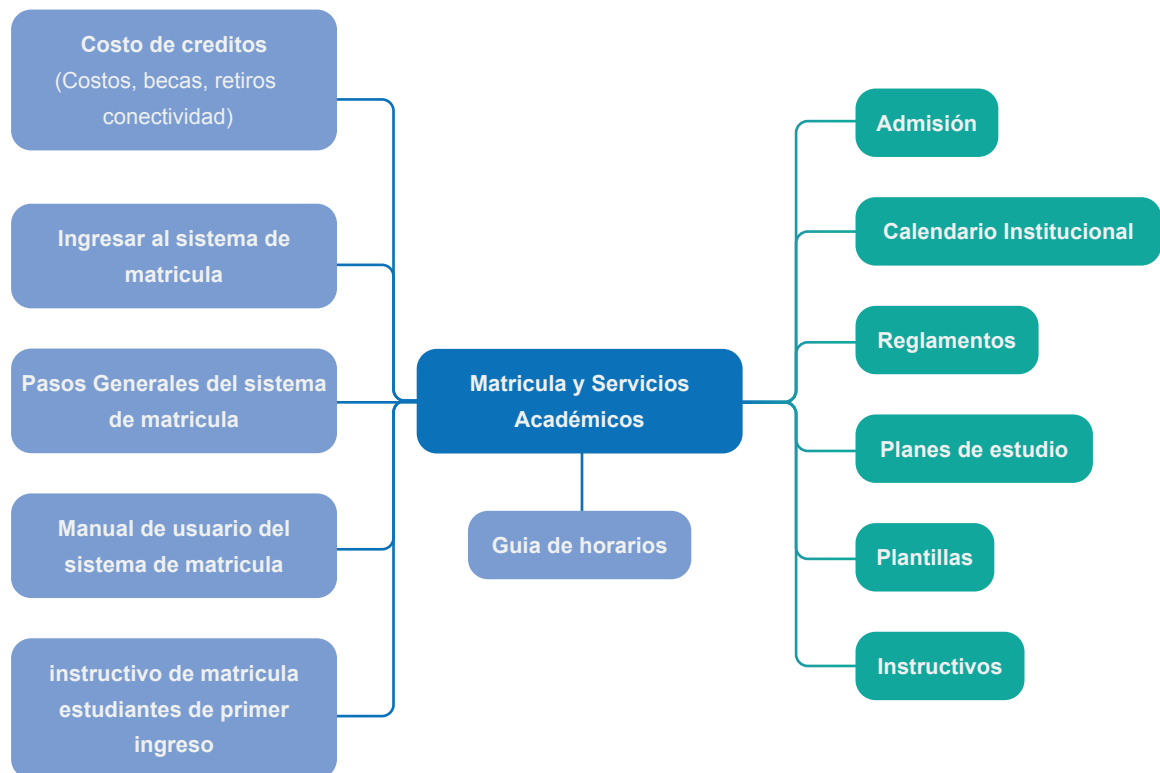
Costo de creditos
(Costos, becas, retiros conectividad)

Ingresar al sistema de matricula

Pasos Generales del sistema de matricula

Manual de usuario del sistema de matricula

instructivo de matricula estudiantes de primer ingreso

Matricula y Servicios Académicos

Guia de horarios

Admisión

Calendario Institucional

Reglamentos

Planes de estudio

Plantillas

Instructivos